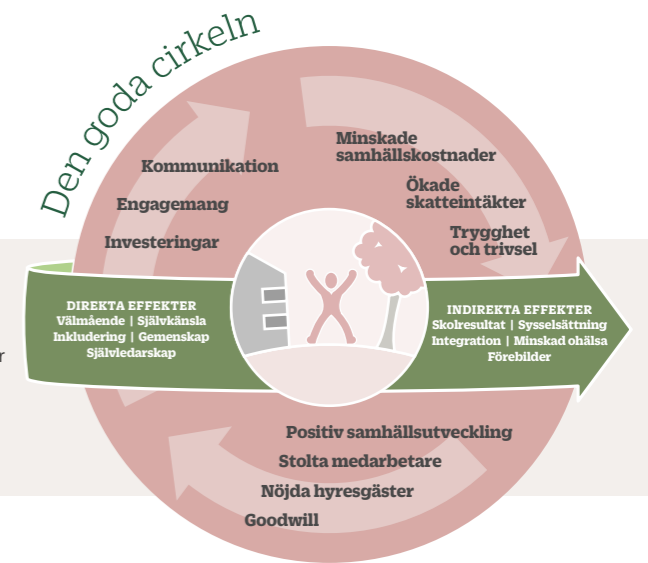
Den goda cirkeln

Kommunikation

Engagemang

Investeringar

Minskade samhällskostnader

Ökade skatteintäkter

Trygghet och trivsel

DIREKTA EFFEKTER
Välmående | Självkänsla
Inkludering | Gemenskap
Självledarskap

INDIREKTA EFFEKTER
Skolresultat | Sysselsättning
Integration | Minskad ohälsa
Förebilder

Positiv samhällsutveckling

Stolta medarbetare

Nöjda hyresgäster

Goodwill

r